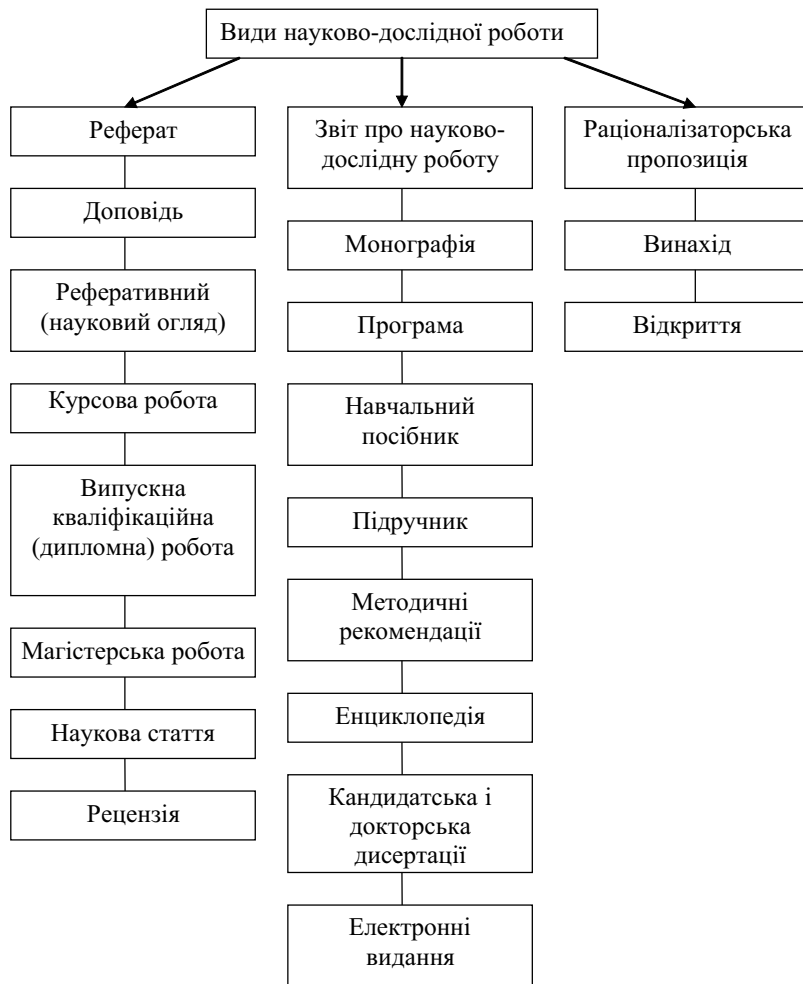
Види науково-дослідної роботи

Реферат

Доповідь

Реферативний (науковий огляд)

Курсова робота

Випускна кваліфікаційна (дипломна) робота

Магістерська робота

Наукова стаття

Рецензія

Звіт про науково-дослідну роботу

Монографія

Програма

Навчальний посібник

Підручник

Методичні рекомендації

Енциклопедія

Кандидатська і докторська дисертації

Електронні видання

Раціоналізаторська пропозиція

Винахід

Відкриття